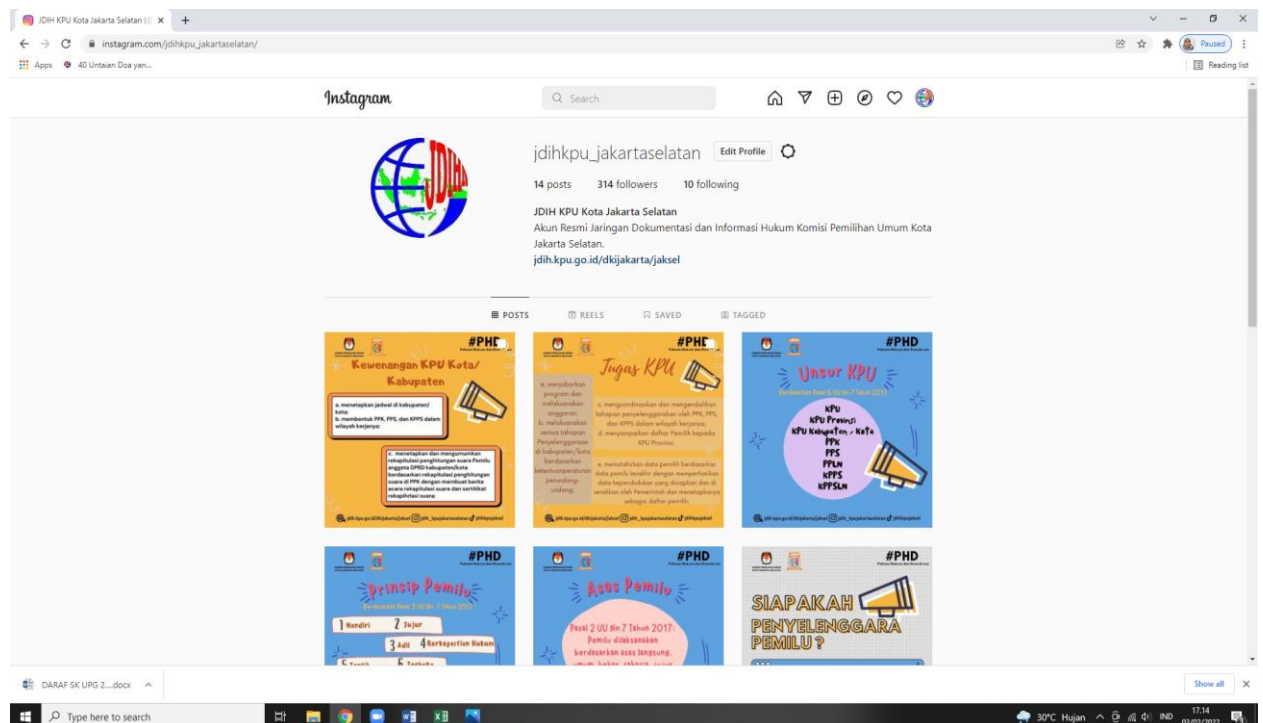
JDIH KPU Kota Jakarta Selatan (@ ×
instagram.com/jdihkpu_jakartaselatan/
Apps 40 Untaian Doa yan...
Paused
Reading list

Instagram
Search

jdihkpu_jakartaselatan Edit Profile
14 posts 314 followers 10 following
JDIH KPU Kota Jakarta Selatan
Akun Resmi Jaringan Dokumentasi dan Informasi Hukum Komisi Pemilihan Umum Kota Jakarta Selatan.
jdih.kpu.go.id/dkijakarta/jaksel

POSTS REELS SAVED TAGGED

#PHD
Kewenangan KPU Kota/ Kabupaten
a. menetapkan jadwal di kabupaten/ kota;
b. membentuk PPK, PPS, dan KPPS dalam wilayah kerjanya;
c. menetapkan dan mengumumkan rekapitulasi penghitungan suara Pemilu anggota DPRD kabupaten/kota berdasarkan rekapitulasi penghitungan suara di PPK dengan membuat berita acara rekapitulasi suara dan sertifikat rekapitulasi suara;

#PHD
Tugas KPU
a. menjabarkan program dan melaksanakan anggaran;
b. melaksanakan semua tahapan Penyelenggaraan di kabupaten/kota berdasarkan ketentuan peraturan perundang-undang.
c. mengoordinasikan dan mengendalikan tahapan penyelenggaraan oleh PPK, PPS, dan KPPS dalam wilayah kerjanya;
d. menyampaikan daftar Pemilih kepada KPU Provinsi;
e. memutakhirkan data pemilih berdasarkan data pemilu terakhir dengan memperhatikan data kependudukan yang disiapkan dan diserahkan oleh Pemerintah dan menetapkannya sebagai daftar pemilih.

#PHD
Unsur KPU
Berdasarkan Pasal 6 UU No 7 Tahun 2017
KPU
KPU Provinsi
KPU Kabupaten / Kota
PPK
PPS
PPLN
KPPS
KPPSLN

#PHD
Prinsip Pemilu
Berdasarkan Pasal 3 UU No 7 Tahun 2017
1 Mandiri 2 Jujur
3 Adil 4 Berkepastian Hukum
5 Tertib 6 Terbuka

#PHD
Asas Pemilu
Pasal 2 UU No 7 Tahun 2017: Pemilu dilaksanakan berdasarkan asas langsung, umum, bebas, rahasia, jujur

#PHD
SIAPAKAH PENYELENGGARA PEMILU?

DARAF SK UPG 2....docx
Show all
Type here to search
30°C Hujan IND 17.14